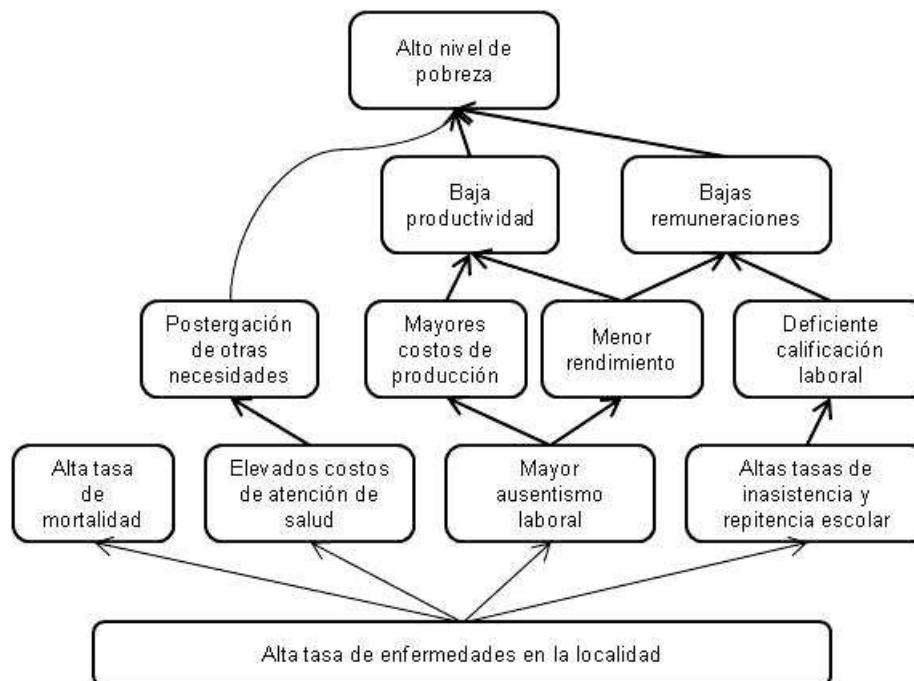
Alto nivel de pobreza

Baja productividad

Bajas remuneraciones

Postergación de otras necesidades

Mayores costos de producción

Menor rendimiento

Deficiente calificación laboral

Alta tasa de mortalidad

Elevados costos de atención de salud

Mayor ausentismo laboral

Altas tasas de inasistencia y repitencia escolar

Alta tasa de enfermedades en la localidad